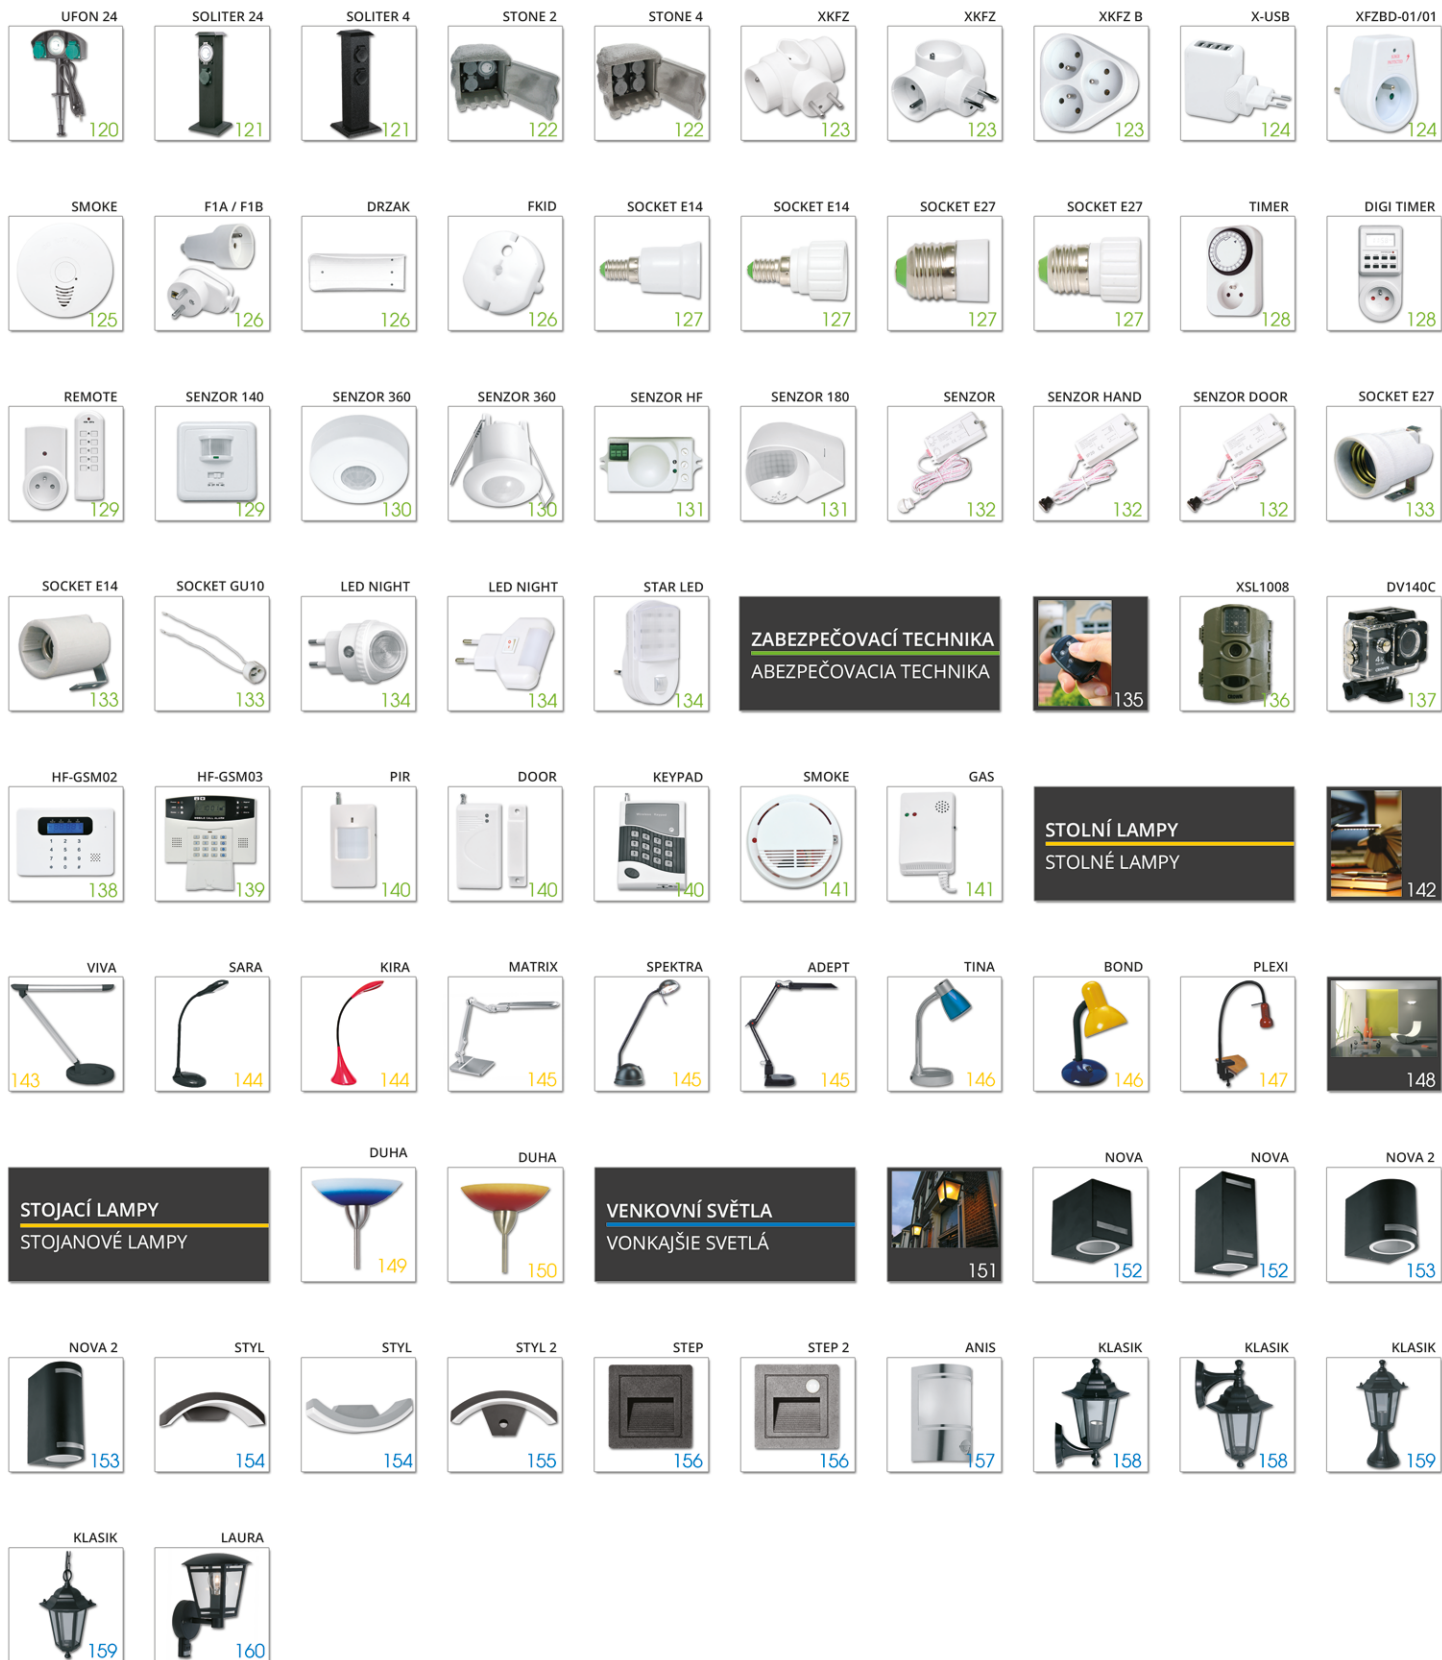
UFON 24
120

SOLITER 24
121

SOLITER 4
121

STONE 2
122

STONE 4
122

XKFZ
123

XKFZ
123

XKFZ B
123

X-USB
124

XFZBD-01/01
124

SMOKE
125

F1A / F1B
126

DRZAK
126

FKID
126

SOCKET E14
127

SOCKET E14
127

SOCKET E27
127

SOCKET E27
127

TIMER
128

DIGI TIMER
128

REMOTE
129

SENZOR 140
129

SENZOR 360
130

SENZOR 360
130

SENZOR HF
131

SENZOR 180
131

SENZOR
132

SENZOR HAND
132

SENZOR DOOR
132

SOCKET E27
133

SOCKET E14
133

SOCKET GU10
133

LED NIGHT
134

LED NIGHT
134

STAR LED
134

ZABEZPEČOVACÍ TECHNIKA
ABEZPEČOVACIA TECHNIKA

135

XSL1008
136

DV140C
137

HF-GSM02
138

HF-GSM03
139

PIR
140

DOOR
140

KEYPAD
140

SMOKE
141

GAS
141

STOLNÍ LAMPY
STOLNÉ LAMPY

142

VIVA
143

SARA
144

KIRA
144

MATRIX
145

SPEKTRA
145

ADEPT
145

TINA
146

BOND
146

PLEXI
147

148

STOJACÍ LAMPY
STOJANOVÉ LAMPY

DUHA
149

DUHA
150

VENKOVNÍ SVĚTLA
VONKAJŠIE SVETLÁ

151

NOVA
152

NOVA
152

NOVA 2
153

NOVA 2
153

STYL
154

STYL
154

STYL 2
155

STEP
156

STEP 2
156

ANIS
157

KLASIK
158

KLASIK
158

KLASIK
159

KLASIK
159

LAURA
160